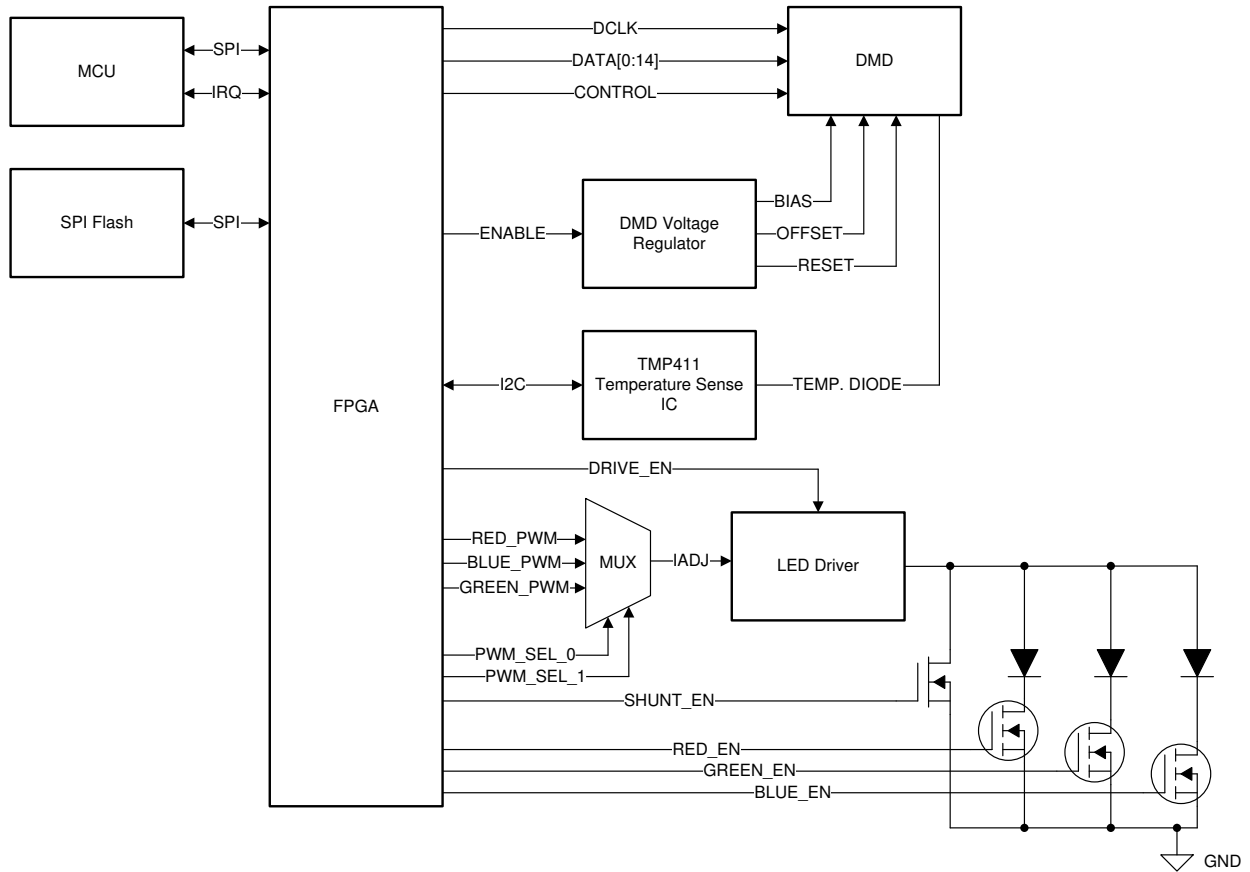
MCU

SPI

IRQ

SPI Flash

SPI

FPGA

DCLK

DATA[0:14]

CONTROL

DMD

ENABLE

DMD Voltage Regulator

BIAS

OFFSET

RESET

I2C

TMP411 Temperature Sense IC

TEMP. DIODE

DRIVE_EN

RED_PWM

BLUE_PWM

GREEN_PWM

MUX

IADJ

LED Driver

PWM_SEL_0

PWM_SEL_1

SHUNT_EN

RED_EN

GREEN_EN

BLUE_EN

GND